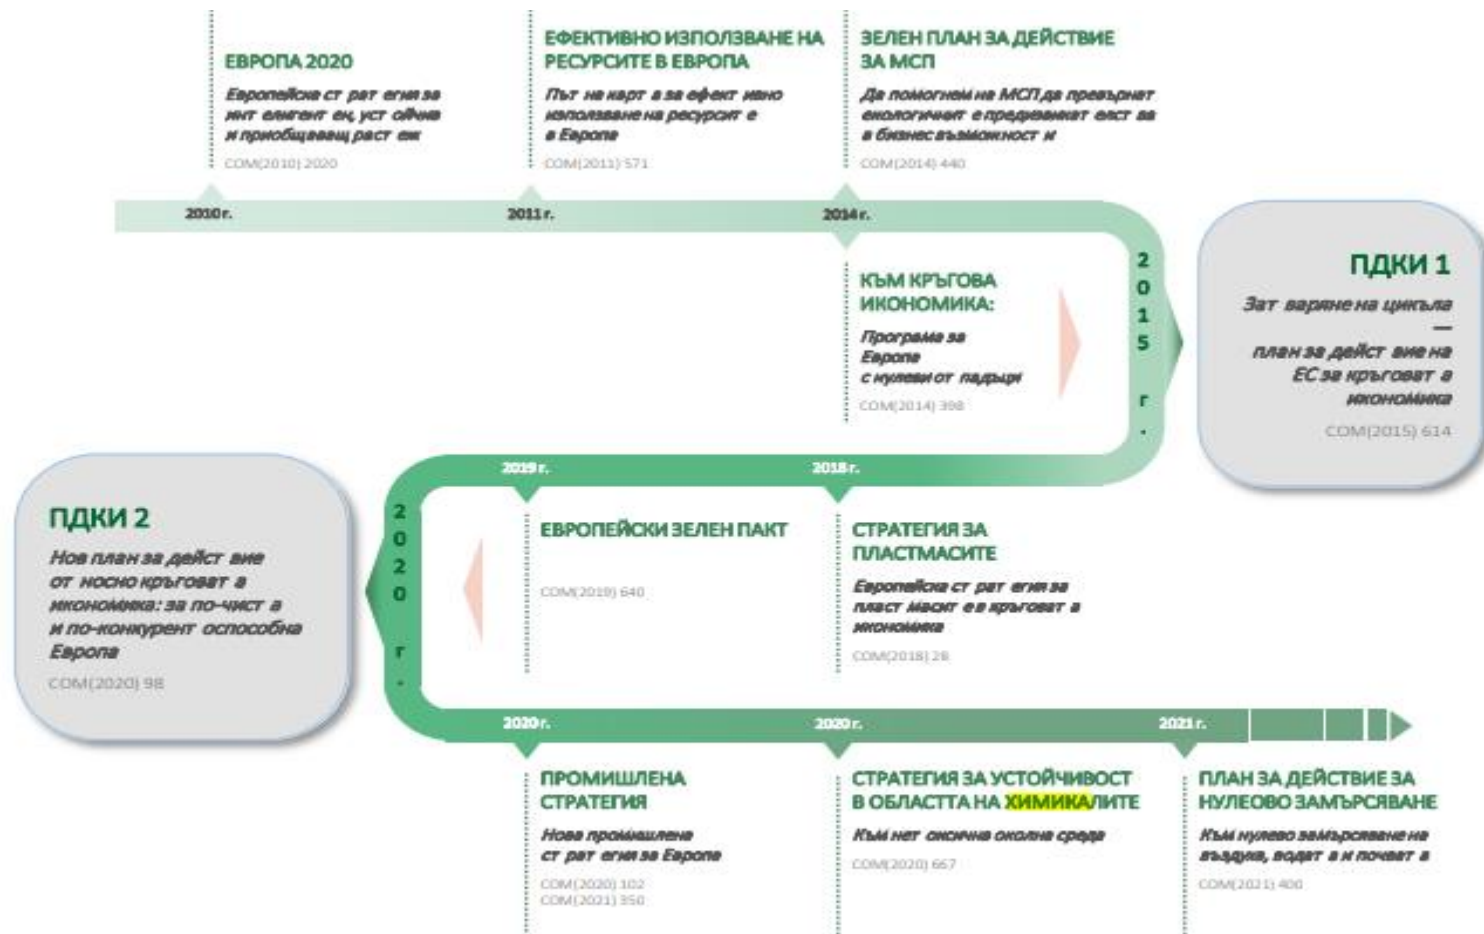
ЕВРОПА 2020

Европейска ст рат егия за инт елигент ен, уст ойчив и приобщаващ раст еж

COM(2010) 2020

ЕФЕКТИВНО ИЗПОЛЗВАНЕ НА РЕСУРСИТЕ В ЕВРОПА

Път на карт а за ефект ивно използване на ресурсит е в Европа

COM(2011) 571

ЗЕЛЕН ПЛАН ЗА ДЕЙСТВИЕ ЗА МСП

Да помогнем на МСП да превърнат екологичнит е предизвикат елст ва в бизнес възможност и

COM(2014) 440

2010 г.

2011 г.

2014 г.

КЪМ КРЪГОВА ИКОНОМИКА:

Програма за Европа с нулеви от падъци

COM(2014) 398

2015 г.

ПДКИ 1

Зат варяне на цикъла — план за дейст вие на ЕС за кръговат а икономика

COM(2015) 614

2019 г.

2018 г.

ПДКИ 2

Нов план за дейст вие от носно кръговат а икономика: за по-чист а и по-конкурент оспособна Европа

COM(2020) 98

2020 г.

ЕВРОПЕЙСКИ ЗЕЛЕН ПАКТ

COM(2019) 640

СТРАТЕГИЯ ЗА ПЛАСТМАСИТЕ

Европейска ст рат егия за пласт маси т е в кръговат а икономика

COM(2018) 28

2020 г.

2020 г.

2021 г.

ПРОМИШЛЕНА СТРАТЕГИЯ

Нова промишлена ст рат егия за Европа

COM(2020) 102
COM(2021) 350

СТРАТЕГИЯ ЗА УСТОЙЧИВОСТ В ОБЛАСТТА НА ХИМИКАЛИТЕ

Към нет оксична околна среда

COM(2020) 667

ПЛАН ЗА ДЕЙСТВИЕ ЗА НУЛЕВО ЗАМЪРСЯВАНЕ

Към нулево замърсяване на въздуха, водат а и почват а

COM(2021) 400